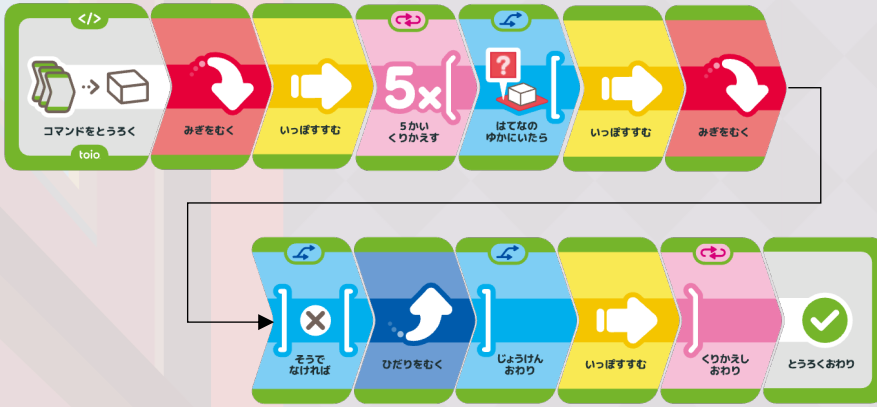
</>

コマンドをとうろく

toio

みぎをむく

いっぽすすむ

5×

5かい
くりかえす

?

はてなの
ゆかにいたら

いっぽすすむ

みぎをむく

そうで
なければ

ひだりをむく

じょうけん
おわり

いっぽすすむ

くりかえし
おわり

とうろくおわり